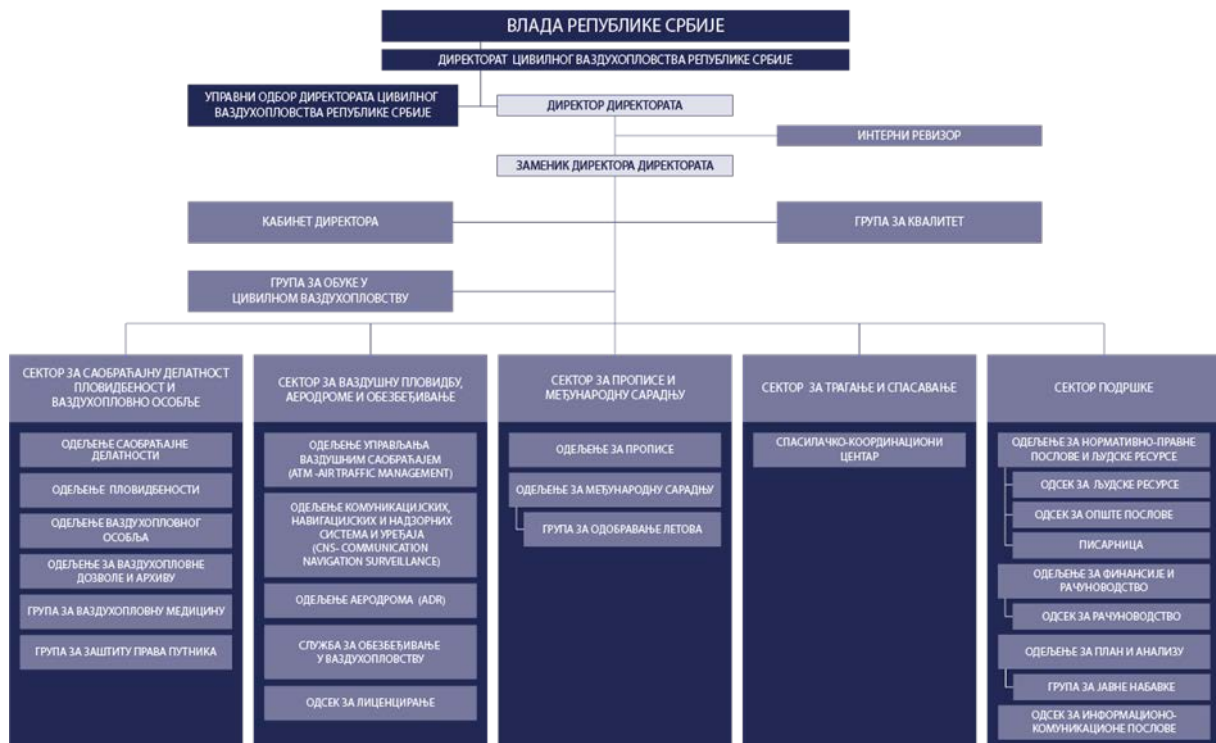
ВЛАДА РЕПУБЛИКЕ СРБИЈЕ

ДИРЕКТОРАТ ЦИВИЛНОГ ВАЗДУХОПЛОВСТВА РЕПУБЛИКЕ СРБИЈЕ

УПРАВНИ ОДБОР ДИРЕКТОРАТА ЦИВИЛНОГ ВАЗДУХОПЛОВСТВА РЕПУБЛИКЕ СРБИЈЕ

ДИРЕКТОР ДИРЕКТОРАТА

ИНТЕРНИ РЕВИЗОР

ЗАМЕНИК ДИРЕКТОРА ДИРЕКТОРАТА

КАБИНЕТ ДИРЕКТОРА

ГРУПА ЗА КВАЛИТЕТ

ГРУПА ЗА ОБУКЕ У ЦИВИЛНОМ ВАЗДУХОПЛОВСТВУ

СЕКТОР ЗА САОБРАЋАЈНУ ДЕЛАТНОСТ ПЛОВИДБЕНОСТ И ВАЗДУХОПЛОВНО ОСОБЉЕ

ОДЕЉЕЊЕ САОБРАЋАЈНЕ ДЕЛАТНОСТИ

ОДЕЉЕЊЕ ПЛОВИДБЕНОСТИ

ОДЕЉЕЊЕ ВАЗДУХОПЛОВНОГ ОСОБЉА

ОДЕЉЕЊЕ ЗА ВАЗДУХОПЛОВНЕ ДОЗВОЛЕ И АРХИВУ

ГРУПА ЗА ВАЗДУХОПЛОВНУ МЕДИЦИНУ

ГРУПА ЗА ЗАШТИТУ ПРАВА ПУТНИКА

СЕКТОР ЗА ВАЗДУШНУ ПЛОВИДБУ, АЕРОДРОМЕ И ОБЕЗБЕЂИВАЊЕ

ОДЕЉЕЊЕ УПРАВЉАЊА ВАЗДУШНИМ САОБРАЋАЈЕМ (ATM -AIR TRAFFIC MANAGEMENT)

ОДЕЉЕЊЕ КОМУНИКАЦИЈСКИХ, НАВИГАЦИЈСКИХ И НАДЗОРНИХ СИСТЕМА И УРЕЂАЈА (CNS- COMMUNICATION NAVIGATION SURVEILLANCE)

ОДЕЉЕЊЕ АЕРОДРОМА (ADR)

СЛУЖБА ЗА ОБЕЗБЕЂИВАЊЕ У ВАЗДУХОПЛОВСТВУ

ОДСЕК ЗА ЛИЦЕНЦИРАЊЕ

СЕКТОР ЗА ПРОПИСЕ И МЕЂУНАРОДНУ САРАДЊУ

ОДЕЉЕЊЕ ЗА ПРОПИСЕ

ОДЕЉЕЊЕ ЗА МЕЂУНАРОДНУ САРАДЊУ

ГРУПА ЗА ОДОБРАВАЊЕ ЛЕТОВА

СЕКТОР ЗА ТРАГАЊЕ И СПАСАВАЊЕ

СПАСИЛАЧКО-КООРДИНАЦИОНИ ЦЕНТАР

СЕКТОР ПОДРШКЕ

ОДЕЉЕЊЕ ЗА НОРМАТИВНО-ПРАВНЕ ПОСЛОВЕ И ЉУДСКЕ РЕСУРСЕ

ОДСЕК ЗА ЉУДСКЕ РЕСУРСЕ

ОДСЕК ЗА ОПШТЕ ПОСЛОВЕ

ПИСАРНИЦА

ОДЕЉЕЊЕ ЗА ФИНАНСИЈЕ И РАЧУНОВОДСТВО

ОДСЕК ЗА РАЧУНОВОДСТВО

ОДЕЉЕЊЕ ЗА ПЛАН И АНАЛИЗУ

ГРУПА ЗА ЈАВНЕ НАБАВКЕ

ОДСЕК ЗА ИНФОРМАЦИОНО-КОМУНИКАЦИОНЕ ПОСЛОВЕ